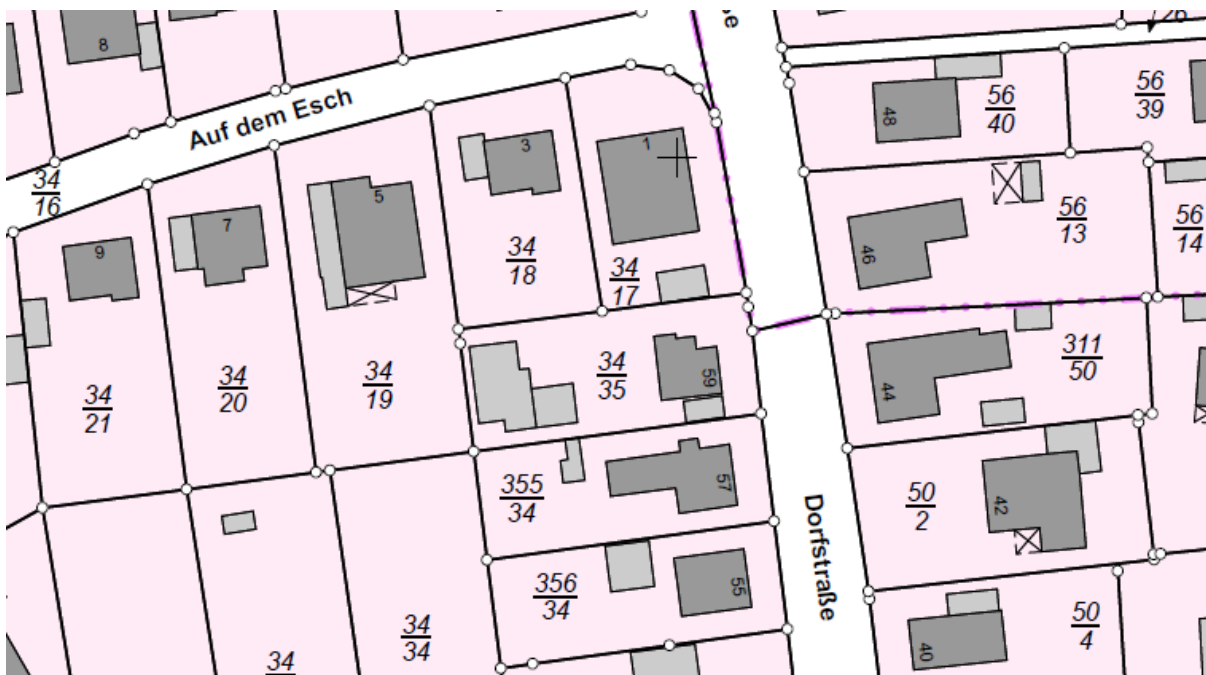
e

26

8

Auf dem Esch

$\frac{56}{40}$

$\frac{56}{39}$

48

3

1

$\frac{34}{16}$

5

7

9

$\frac{34}{18}$

$\frac{34}{17}$

$\frac{56}{13}$

46

$\frac{56}{14}$

$\frac{34}{21}$

$\frac{34}{20}$

$\frac{34}{19}$

$\frac{34}{35}$

59

$\frac{311}{50}$

44

$\frac{355}{34}$

57

Dorfstraße

$\frac{50}{2}$

42

$\frac{356}{34}$

55

$\frac{34}{34}$

34

$\frac{50}{4}$

40